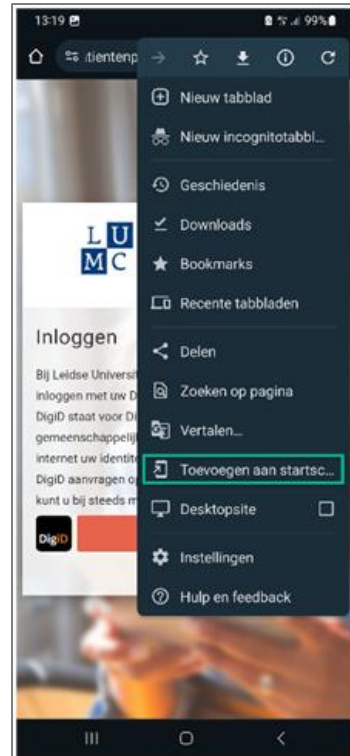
13:19
99%

itientenp

Nieuw tabblad
Nieuw incognitotabbl...
Geschiedenis
Downloads
Bookmarks
Recente tabbladen
Delen
Zoeken op pagina
Vertalen...
Toevoegen aan startsc...
Desktopsite
Instellingen
Hulp en feedback

L U
M C

Inloggen

Bij Leidse Univers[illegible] inloggen met uw D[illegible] DigiD staat voor Di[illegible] gemeenschappelij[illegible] internet uw identite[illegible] DigiD aanvragen o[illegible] kunt u bij steeds m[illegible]

DigiD